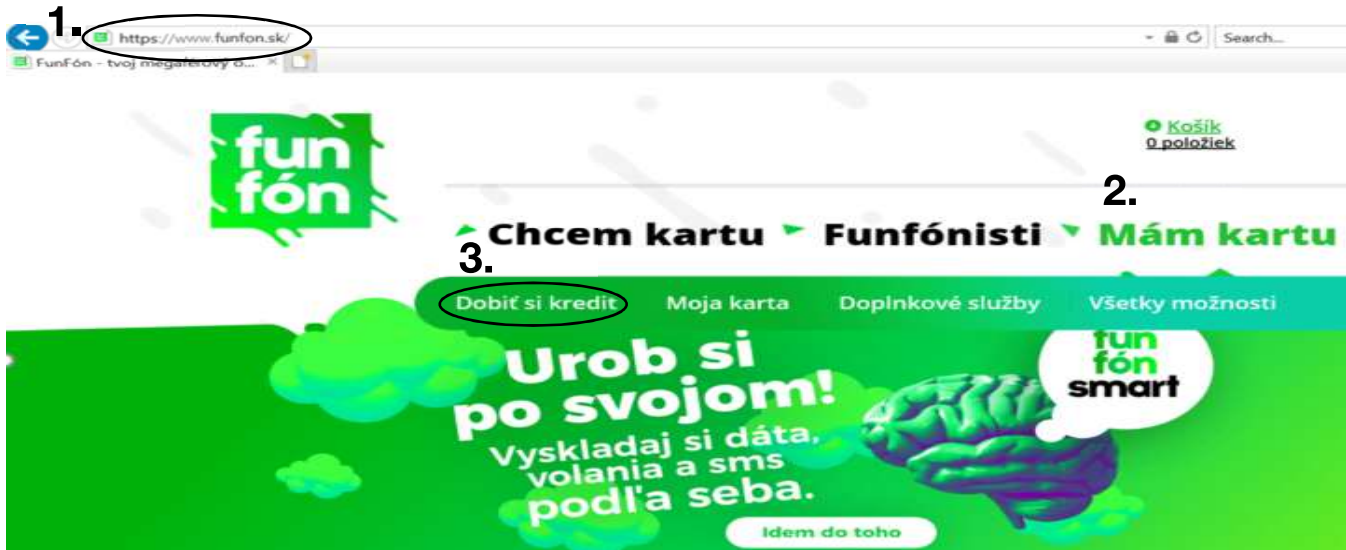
1.
https://www.funfon.sk/
Search...
FunFón - tvoj megaferový o... ×

fun fón

Košík
0 položiek

2.
Chcem kartu Funfónisti Mám kartu

3.
Dobiť si kredit Moja karta Doplnkové služby Všetky možnosti

Urob si po svojom!
Vyskladaj si dáta, volania a sms podľa seba.
Idem do toho

fun fón smart